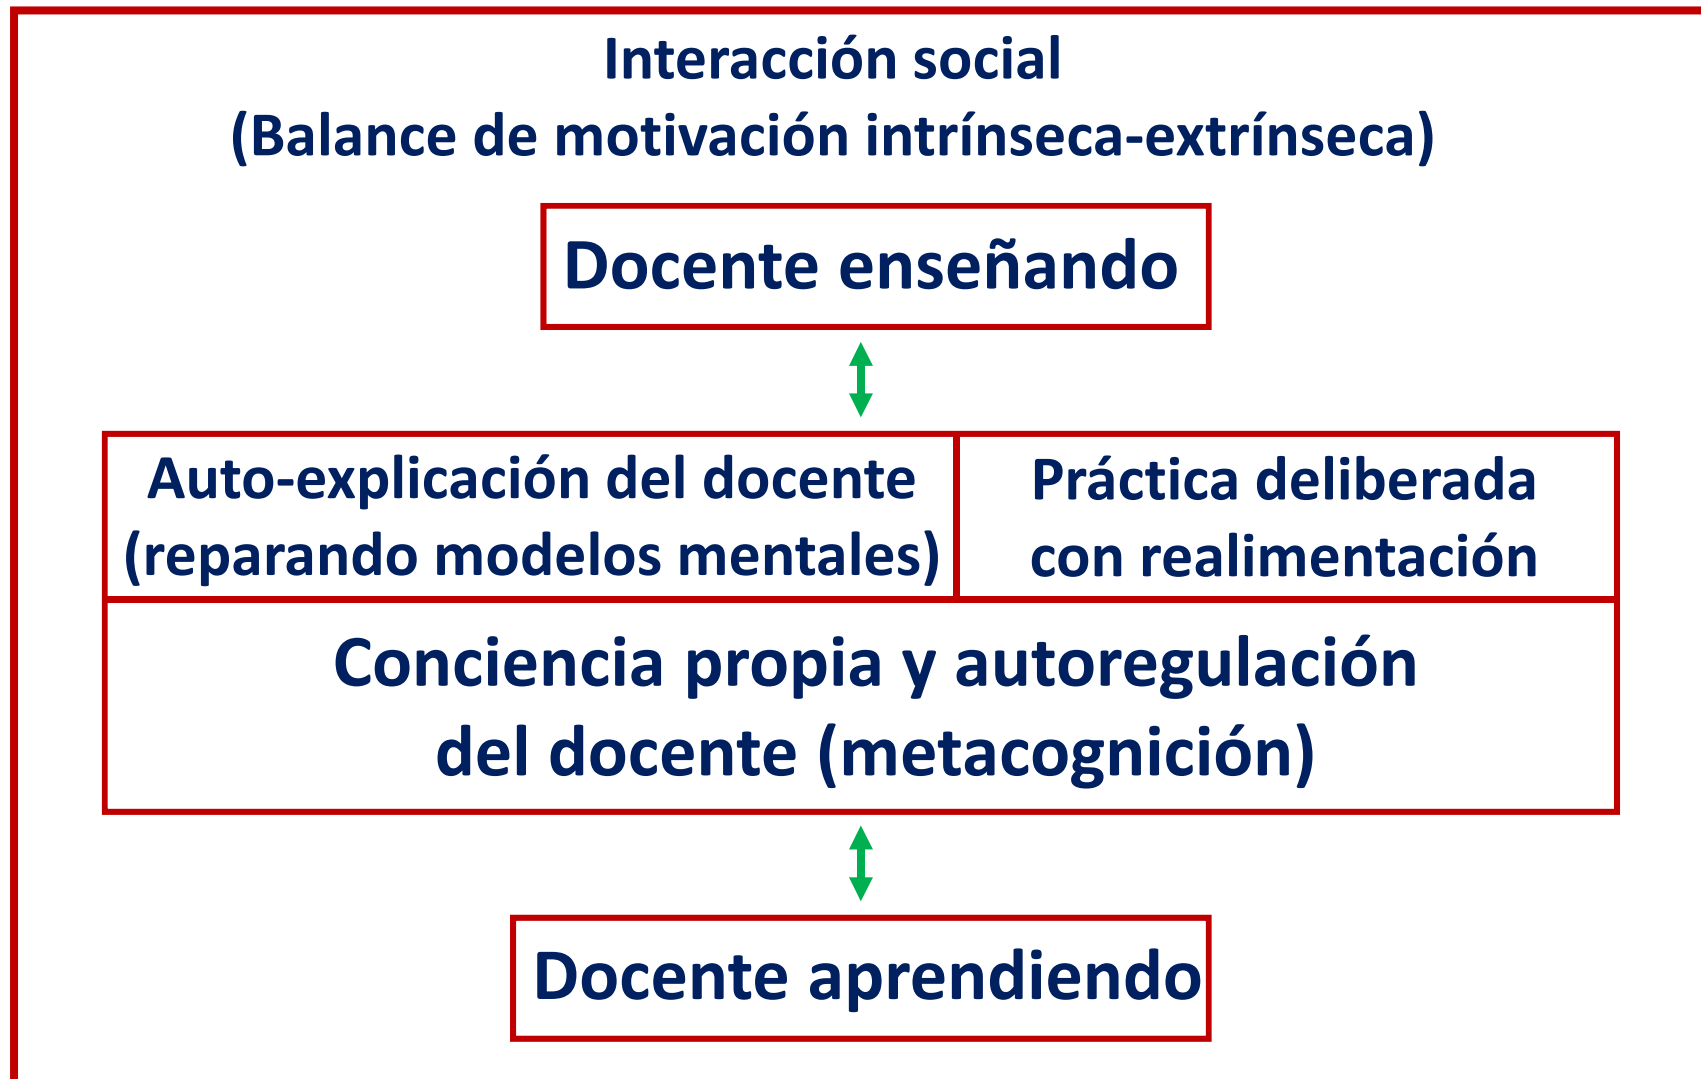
Interacción social
(Balance de motivación intrínseca-extrínseca)

Docente enseñando

Auto-explicación del docente (reparando modelos mentales)

Práctica deliberada con realimentación

Conciencia propia y autoregulación del docente (metacognición)

Docente aprendiendo